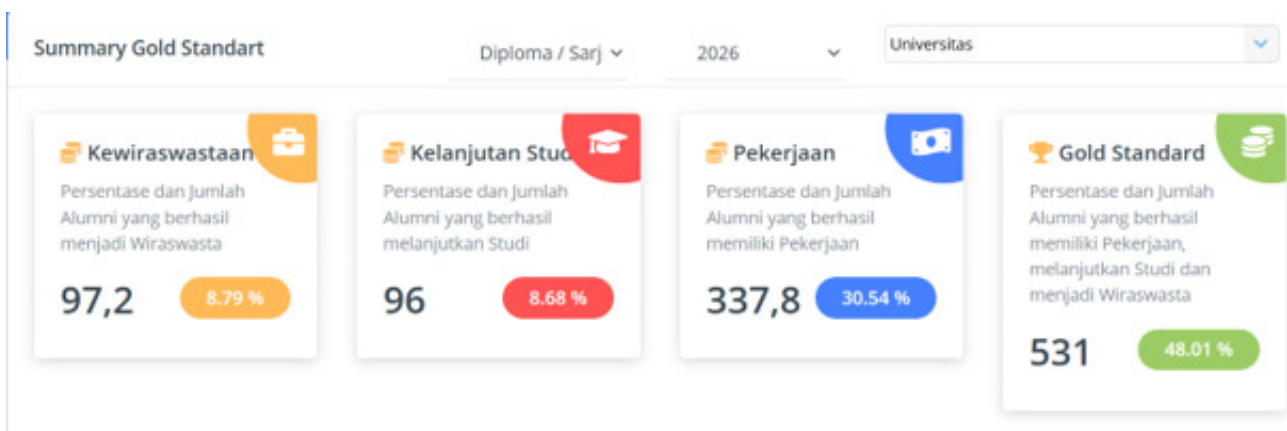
Summary Gold Standart

Diploma / Sarj

2026

Universitas

Kewiraswastaan

Persentase dan Jumlah Alumni yang berhasil menjadi Wiraswasta

97,2

8.79 %

Kelanjutan Stud

Persentase dan Jumlah Alumni yang berhasil melanjutkan Studi

96

8.68 %

Pekerjaan

Persentase dan Jumlah Alumni yang berhasil memiliki Pekerjaan

337,8

30.54 %

Gold Standard

Persentase dan Jumlah Alumni yang berhasil memiliki Pekerjaan, melanjutkan Studi dan menjadi Wiraswasta

531

48.01 %